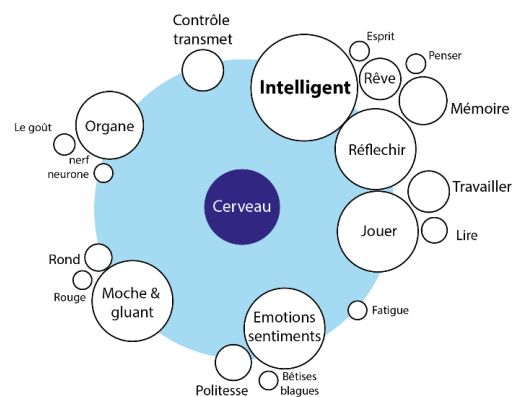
Contrôle transmet

Esprit

Penser

Intelligent

Rêve

Mémoire

Le goût

Organe

Réflechir

nerf neurone

Travailler

Cerveau

Jouer

Lire

Rond

Rouge

Moche & gluant

Emotions sentiments

Fatigue

Politesse

Bêtises blagues